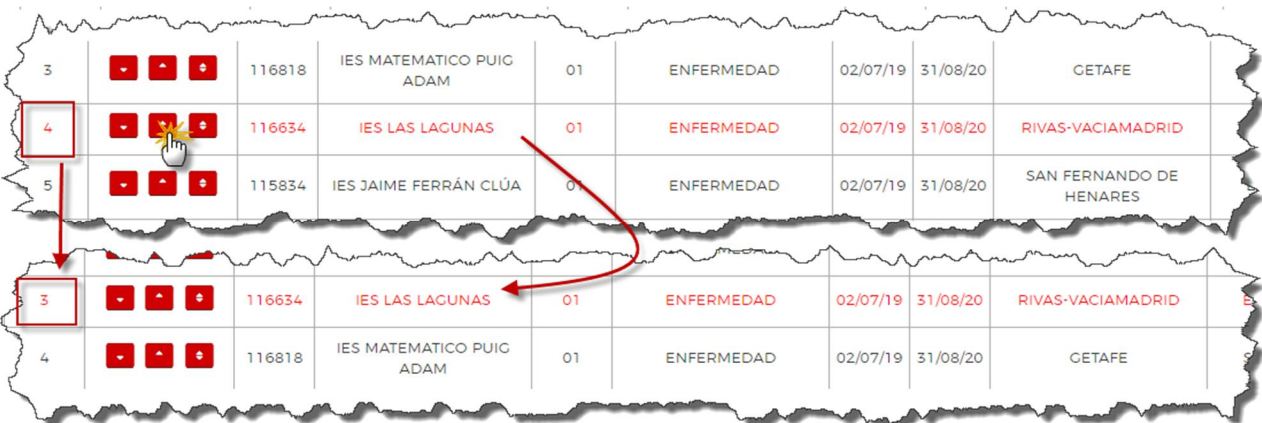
| 3 | | 116818 | IES MATEMATICO PUIG ADAM | 01 | ENFERMEDAD | 02/07/19 | 31/08/20 | GETAFE |
|---|---|---|---|---|---|---|---|---|
| 4 | | 116634 | IES LAS LAGUNAS | 01 | ENFERMEDAD | 02/07/19 | 31/08/20 | RIVAS-VACIAMADRID |
| 5 | | 115834 | IES JAIME FERRÁN CLÚA | 01 | ENFERMEDAD | 02/07/19 | 31/08/20 | SAN FERNANDO DE HENARES |

| 3 | | 116634 | IES LAS LAGUNAS | 01 | ENFERMEDAD | 02/07/19 | 31/08/20 | RIVAS-VACIAMADRID |
|---|---|---|---|---|---|---|---|---|
| 4 | | 116818 | IES MATEMATICO PUIG ADAM | 01 | ENFERMEDAD | 02/07/19 | 31/08/20 | GETAFE |